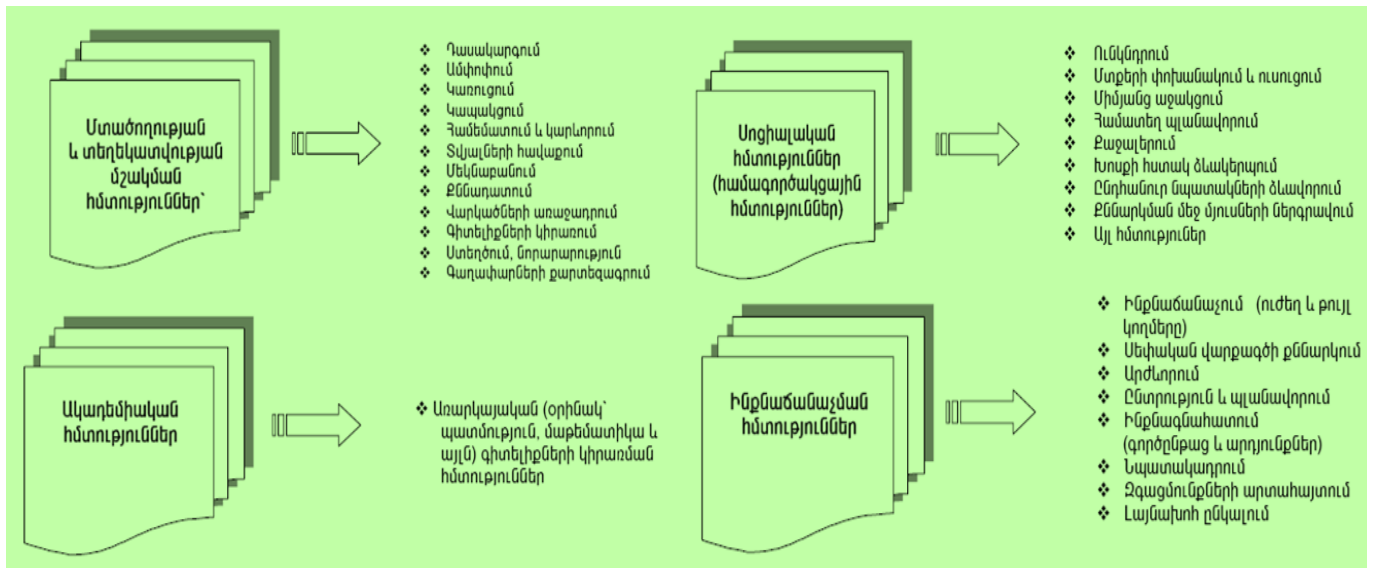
Մտածողության և տեղեկատվության մշակման հմտություններ՝

❖ Դասակարգում
❖ Ամփոփում
❖ Կառուցում
❖ Կապակցում
❖ Համեմատում և կարևորում
❖ Տվյալների հավաքում
❖ Մեկնաբանում
❖ Քննադատում
❖ Վարկածների առաջադրում
❖ Գիտելիքների կիրառում
❖ Ստեղծում, նորարարություն
❖ Գաղափարների քարտեզագրում

Սոցիալական հմտություններ (համագործակցային հմտություններ)

❖ Ունկնդրում
❖ Մտքերի փոխանակում և ուսուցում
❖ Միմյանց աջակցում
❖ Համատեղ պլանավորում
❖ Քաջալերում
❖ Խոսքի հստակ ձևակերպում
❖ Ընդհանուր նպատակների ձևավորում
❖ Քննարկման մեջ մյուսների ներգրավում
❖ Այլ հմտություններ

Ակադեմիական հմտություններ

❖ Առարկայական (օրինակ՝ պատմություն, մաթեմատիկա և այլն) գիտելիքների կիրառման հմտություններ

Ինքնաճանաչման հմտություններ

❖ Ինքնաճանաչում (ուժեղ և թույլ կողմերը)
❖ Սեփական վարքագծի քննարկում
❖ Արժևորում
❖ Ընտրություն և պլանավորում
❖ Ինքնագնահատում (գործընթաց և արդյունքներ)
❖ Նպատակադրում
❖ Զգացմունքների արտահայտում
❖ Լայնախոհ ընկալում